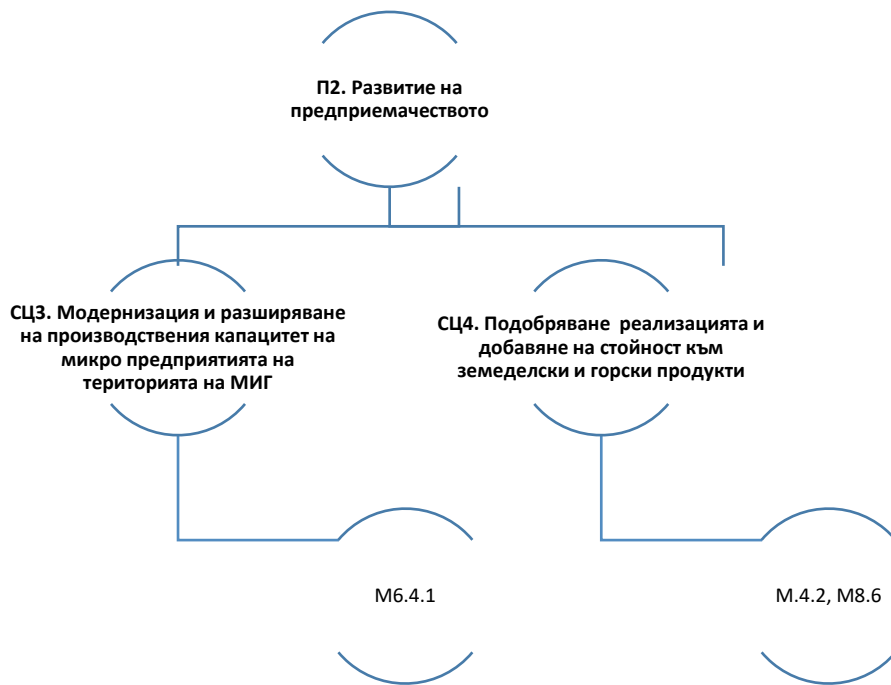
П2. Развитие на предприемачеството

СЦ3. Модернизация и разширяване на производствения капацитет на микро предприятията на територията на МИГ

СЦ4. Подобряване реализацията и добавяне на стойност към земеделски и горски продукти

М6.4.1

М.4.2, М8.6